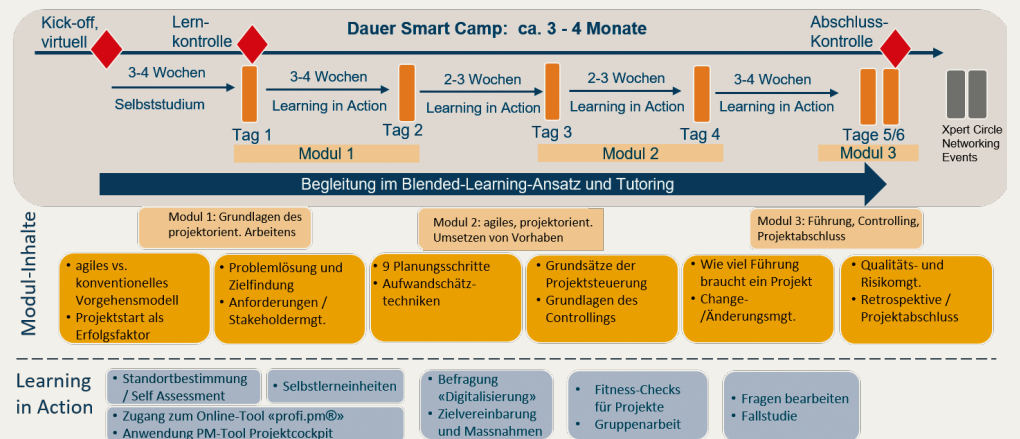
Kick-off, virtuell

Lern-kontrolle

Dauer Smart Camp: ca. 3 - 4 Monate

Abschluss-Kontrolle

3-4 Wochen
Selbststudium

3-4 Wochen
Learning in Action

2-3 Wochen
Learning in Action

2-3 Wochen
Learning in Action

3-4 Wochen
Learning in Action

Tag 1

Tag 2

Tag 3

Tag 4

Tage 5/6

Xpert Circle Networking Events

Modul 1

Modul 2

Modul 3

Begleitung im Blended-Learning-Ansatz und Tutoring

Modul-Inhalte

Modul 1: Grundlagen des projektorient. Arbeitens

Modul 2: agiles, projektorient. Umsetzen von Vorhaben

Modul 3: Führung, Controlling, Projektabschluss

• agiles vs. konventionelles Vorgehensmodell
• Projektstart als Erfolgsfaktor

• Problemlösung und Zielfindung
• Anforderungen / Stakeholdermgt.

• 9 Planungsschritte
• Aufwandschätz-techniken

• Grundsätze der Projektsteuerung
• Grundlagen des Controllings

• Wie viel Führung braucht ein Projekt
• Change-/Änderungsmgt.

• Qualitäts- und Risikomgt.
• Retrospektive / Projektabschluss

Learning in Action

• Standortbestimmung / Self Assessment

• Selbstlerneinheiten

• Zugang zum Online-Tool «profi.pm®»
• Anwendung PM-Tool Projektcockpit

• Befragung «Digitalisierung»
• Zielvereinbarung und Massnahmen

• Fitness-Checks für Projekte
• Gruppenarbeit

• Fragen bearbeiten
• Fallstudie